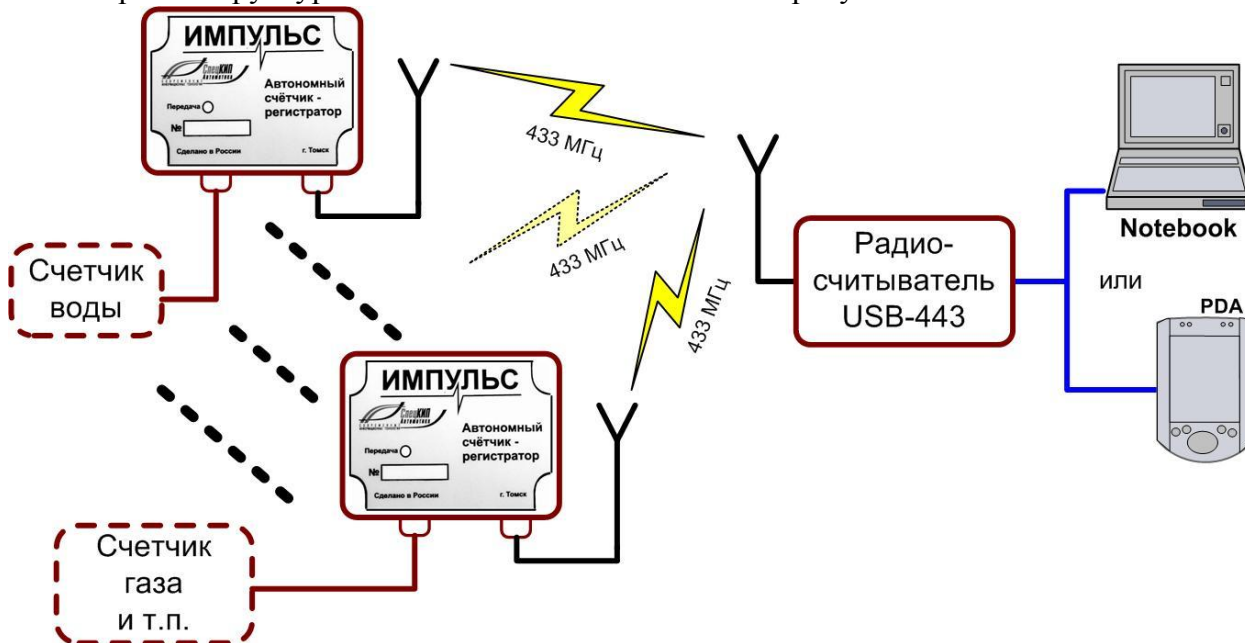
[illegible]

ИМПУЛЬС
СпецКИП Автоматика
Автономный счётчик - регистратор
Передача
№
Сделано в России
г. Томск

433 МГц
433 МГц
433 МГц

Радио-считыватель USB-443

Notebook
или
PDA

Счетчик воды

ИМПУЛЬС
СпецКИП Автоматика
Автономный счётчик - регистратор
Передача
№
Сделано в России
г. Томск

Счетчик газа и т.п.